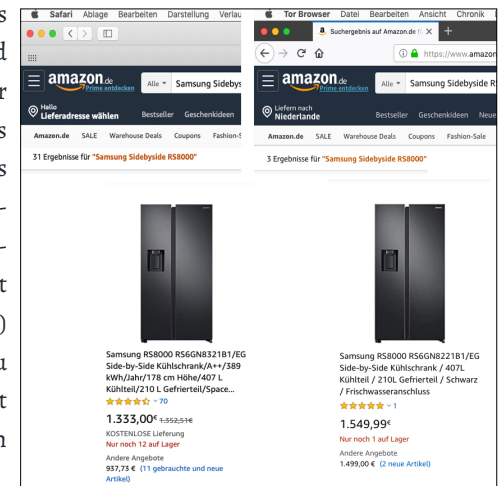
s
d
r
s
s
-
-
t
)
u
t
n

Safari Ablage Bearbeiten Darstellung Verlau

amazon.de Prime entdecken
Alle Samsung Sidebys
Hallo Lieferadresse wählen
Bestseller Geschenkideen
Amazon.de SALE Warehouse Deals Coupons Fashion-S
31 Ergebnisse für "Samsung Sidebyside RS8000"

Samsung RS8000 RS6GN8321B1/EG Side-by-Side Kühlschrank/A++/389 kWh/Jahr/178 cm Höhe/407 L Kühlteil/210 L Gefrierteil/Space...
70
1.333,00€ 1.352,51€
KOSTENLOSE Lieferung
Nur noch 12 auf Lager
Andere Angebote
937,73 € (11 gebrauchte und neue Artikel)

Tor Browser Datei Bearbeiten Ansicht Chronik

Suchergebnis auf Amazon.de f
https://www.amazon

amazon.de Prime entdecken
Alle Samsung Sidebyside R
Liefern nach Niederlande
Bestseller Geschenkideen Neue
Amazon.de SALE Warehouse Deals Coupons Fashion-Sale
3 Ergebnisse für "Samsung Sidebyside RS8000"

Samsung RS8000 RS6GN8221B1/EG Side-by-Side Kühlschrank / 407L Kühlteil / 210L Gefrierteil / Schwarz / Frischwasseranschluss
1
1.549,99€
Nur noch 1 auf Lager
Andere Angebote
1.499,00 € (2 neue Artikel)